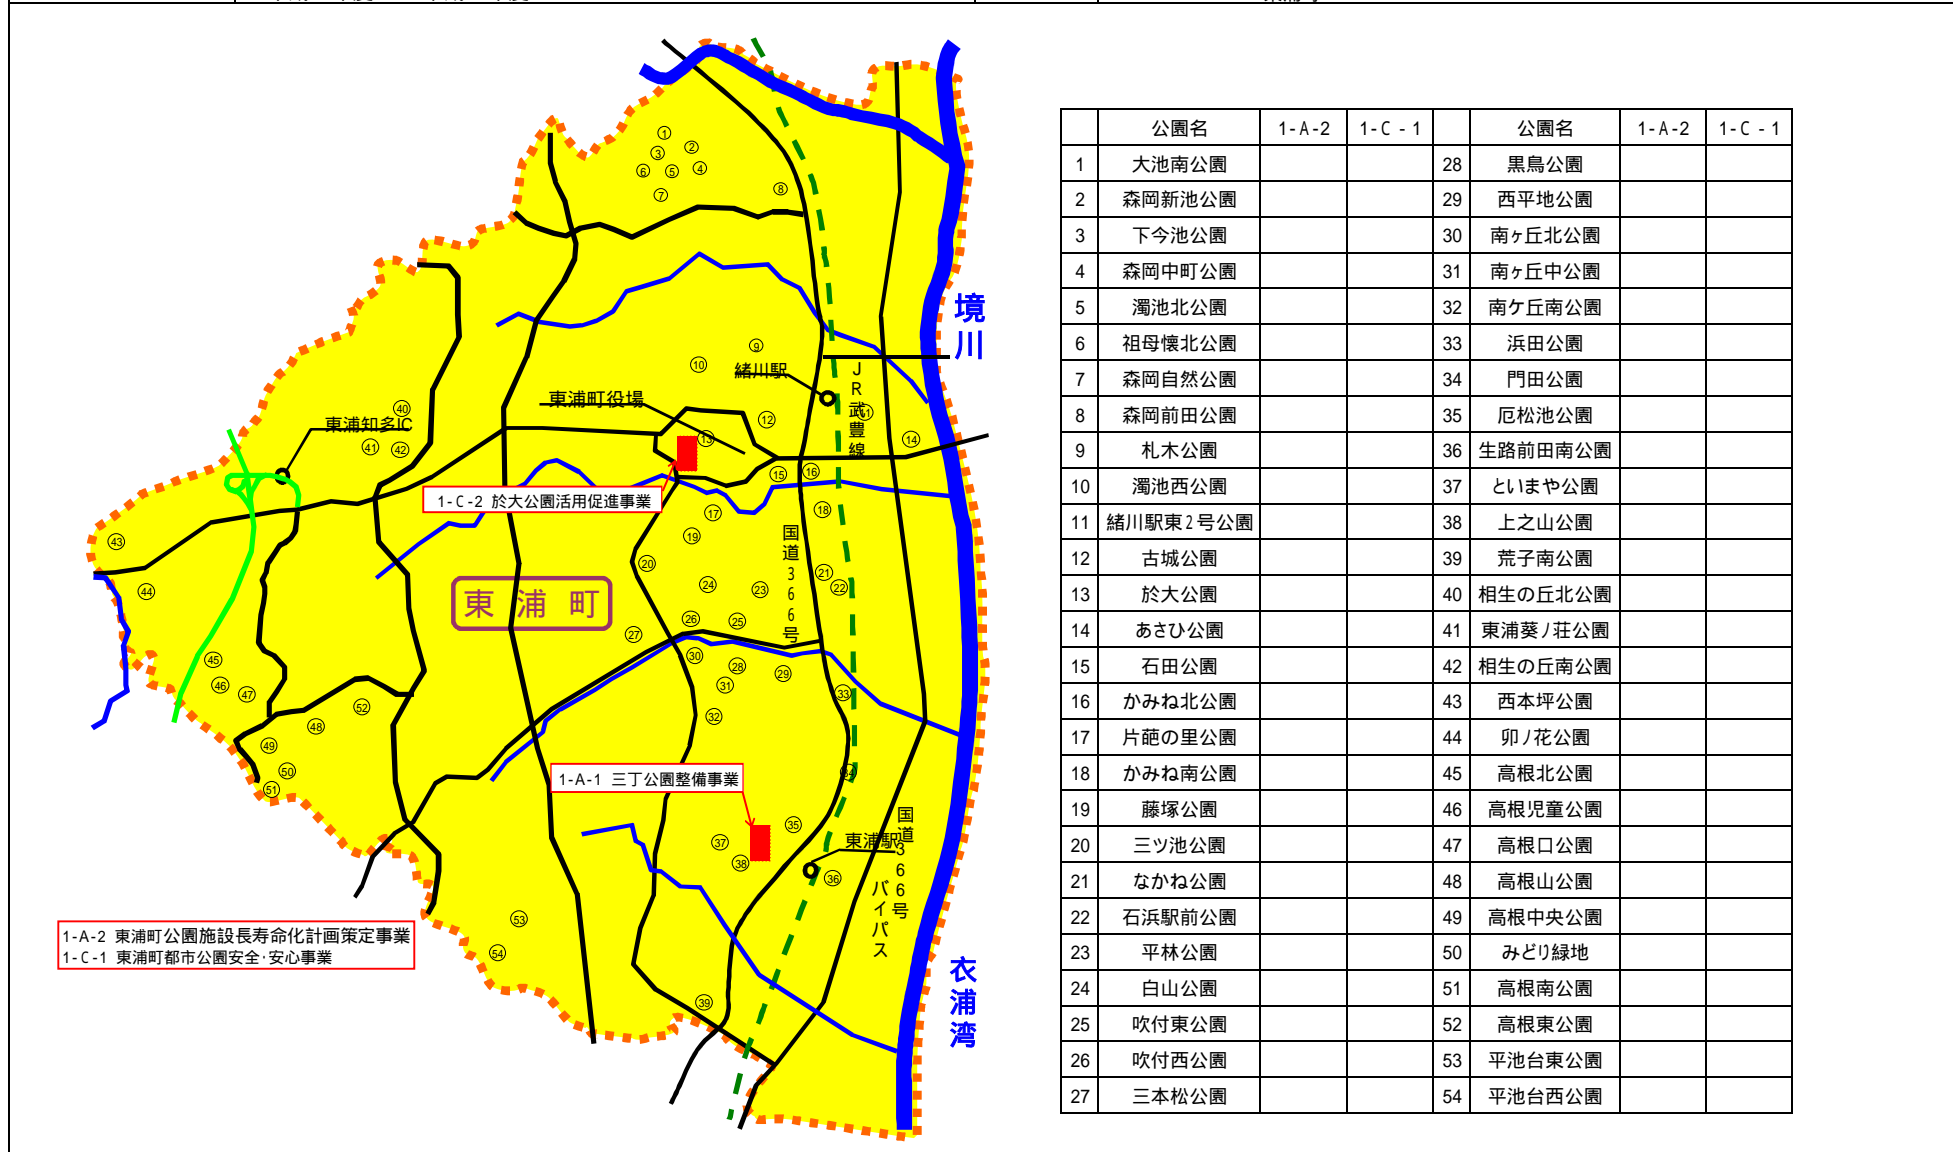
①
②
③
④
⑤
⑥
⑦
⑧
⑨
⑩
緒川駅
JR武豊線
⑪
⑫
⑬
⑭
東浦町役場
東浦知多IC
⑩
④⑪
④②
1-C-2 於大公園活用促進事業
⑮
⑯
⑰
⑱
⑲
⑳
国道366号
㉑
㉒
㉓
㉔
㉕
㉖
㉗
㉘
㉙
㉚
㉛
㉜
㉝
㉞
東浦町
④③
④④
④⑤
④⑥
④⑦
④⑧
④⑨
⑤⓪
⑤①
⑤②
1-A-1 三丁公園整備事業
㉟
㊱
㊲
㊳
東浦駅
国道366号バイパス
⑤③
⑤④
㊴
1-A-2 東浦町公園施設長寿命化計画策定事業
1-C-1 東浦町都市公園安全·安心事業
境川
衣浦湾

| | 公園名 | 1-A-2 | 1-C-1 | | 公園名 | 1-A-2 | 1-C-1 |
|---|---|---|---|---|---|---|---|
| 1 | 大池南公園 | | | 28 | 黒鳥公園 | | |
| 2 | 森岡新池公園 | | | 29 | 西平地公園 | | |
| 3 | 下今池公園 | | | 30 | 南ヶ丘北公園 | | |
| 4 | 森岡中町公園 | | | 31 | 南ヶ丘中公園 | | |
| 5 | 濁池北公園 | | | 32 | 南ケ丘南公園 | | |
| 6 | 祖母懐北公園 | | | 33 | 浜田公園 | | |
| 7 | 森岡自然公園 | | | 34 | 門田公園 | | |
| 8 | 森岡前田公園 | | | 35 | 厄松池公園 | | |
| 9 | 札木公園 | | | 36 | 生路前田南公園 | | |
| 10 | 濁池西公園 | | | 37 | といまや公園 | | |
| 11 | 緒川駅東2号公園 | | | 38 | 上之山公園 | | |
| 12 | 古城公園 | | | 39 | 荒子南公園 | | |
| 13 | 於大公園 | | | 40 | 相生の丘北公園 | | |
| 14 | あさひ公園 | | | 41 | 東浦葵ノ荘公園 | | |
| 15 | 石田公園 | | | 42 | 相生の丘南公園 | | |
| 16 | かみね北公園 | | | 43 | 西本坪公園 | | |
| 17 | 片葩の里公園 | | | 44 | 卯ノ花公園 | | |
| 18 | かみね南公園 | | | 45 | 高根北公園 | | |
| 19 | 藤塚公園 | | | 46 | 高根児童公園 | | |
| 20 | 三ツ池公園 | | | 47 | 高根口公園 | | |
| 21 | なかね公園 | | | 48 | 高根山公園 | | |
| 22 | 石浜駅前公園 | | | 49 | 高根中央公園 | | |
| 23 | 平林公園 | | | 50 | みどり緑地 | | |
| 24 | 白山公園 | | | 51 | 高根南公園 | | |
| 25 | 吹付東公園 | | | 52 | 高根東公園 | | |
| 26 | 吹付西公園 | | | 53 | 平池台東公園 | | |
| 27 | 三本松公園 | | | 54 | 平池台西公園 | | |